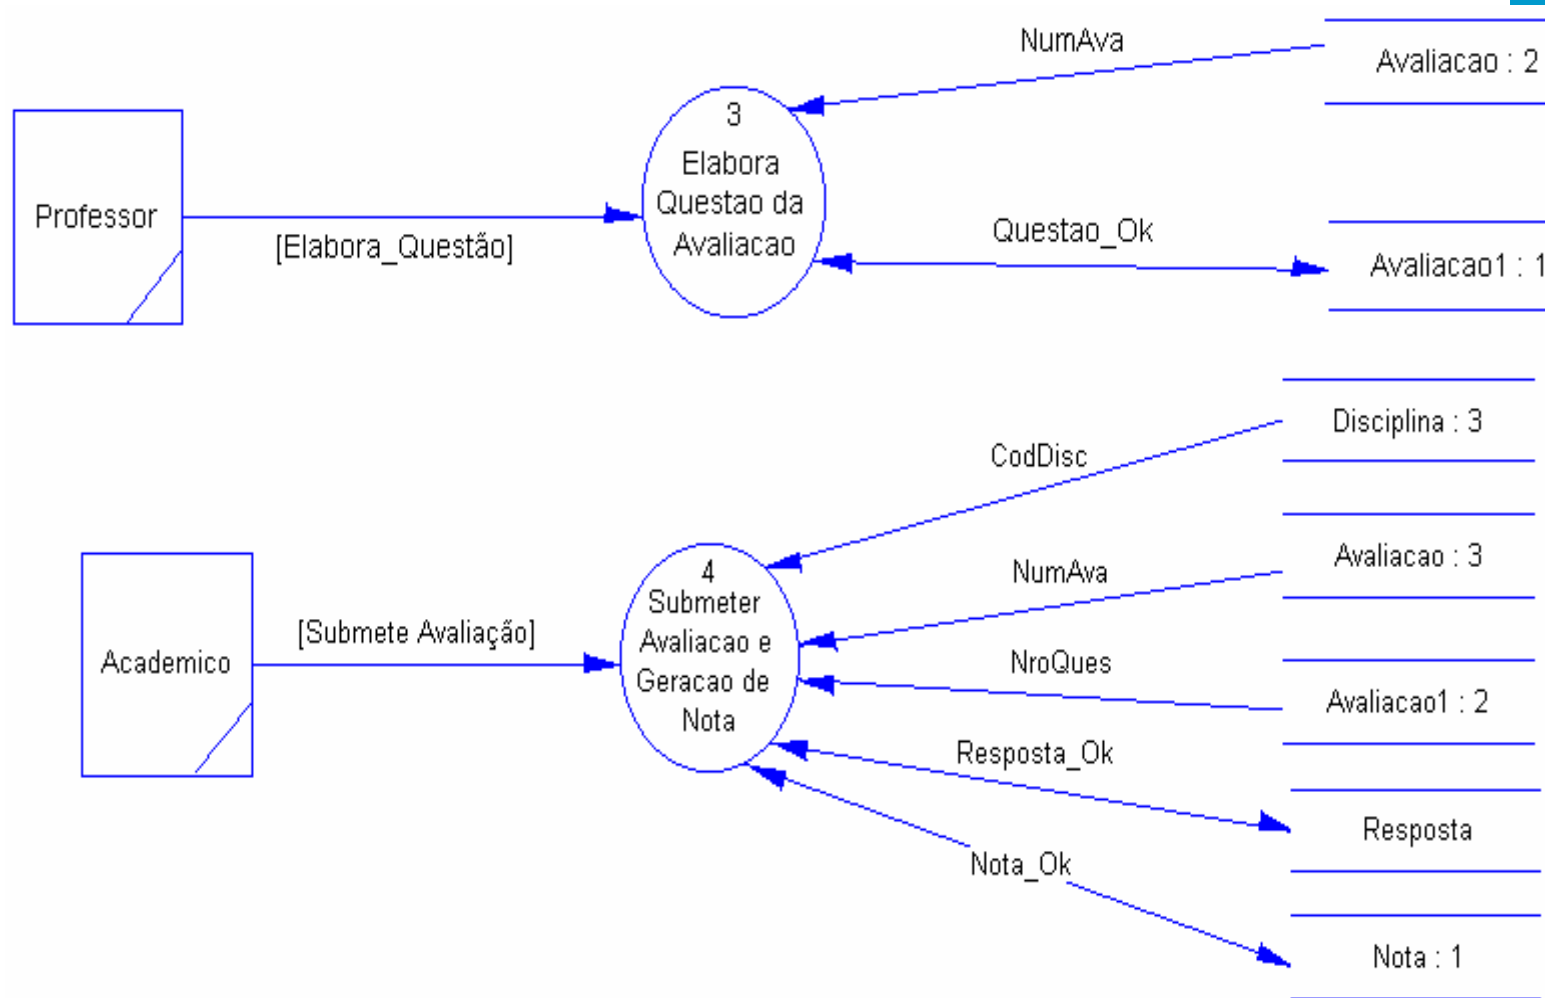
NumAva

Avaliacao : 2

Professor

3
Elabora
Questao da
Avaliacao

[Elabora_Questão]

Questao_Ok

Avaliacao1 : 1

Disciplina : 3

CodDisc

Avaliacao : 3

Academico

4
Submeter
Avaliacao e
Geracao de
Nota

[Submete Avaliação]

NumAva

NroQues

Avaliacao1 : 2

Resposta_Ok

Resposta

Nota_Ok

Nota : 1